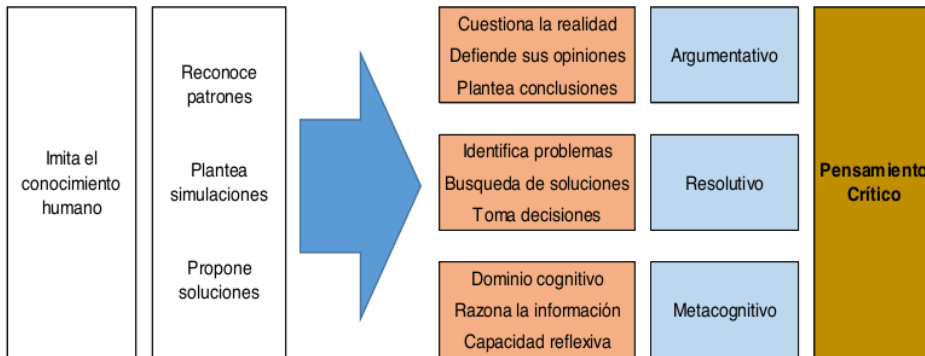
Imita el conocimiento humano

Reconoce patrones

Plantea simulaciones

Propone soluciones

Cuestiona la realidad
Defiende sus opiniones
Plantea conclusiones

Argumentativo

Identifica problemas
Busqueda de soluciones
Toma decisiones

Resolutivo

Dominio cognitivo
Razona la información
Capacidad reflexiva

Metacognitivo

Pensamiento Crítico